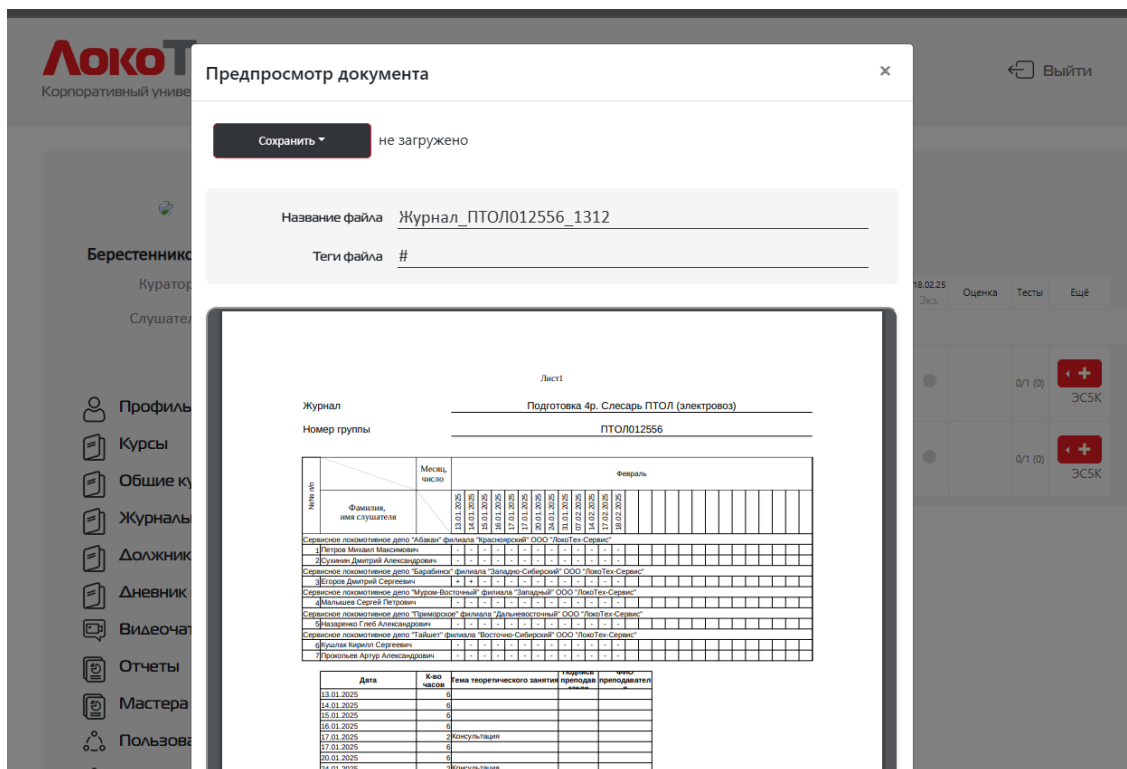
ЛокоТ
Корпоративный униве

Выйти

Берестеннико
Куратор
Слушател

Профиль
Курсы
Общие ку
Журналы
Должник
Дневник
Видеочат
Отчеты
Мастера
Пользова

18.02.25 Экз.
Оценка
Тесты
Ещё

0/1 (0)
ЭС5К
0/1 (0)
ЭС5К

Предпросмотр документа
×

Сохранить
не загружено

Название файла Журнал_ПТОЛ012556_1312
Теги файла #

Лист1

Журнал Подготовка 4р. Слесарь ПТОЛ (электровоз)
Номер группы ПТОЛ012556

| №№ п/п | Фамилия, имя слушателя | Месяц, число | Февраль |
|---|---|---|---|
| | | | 13.01.2025 14.01.2025 15.01.2025 16.01.2025 17.01.2025 17.01.2025 20.01.2025 24.01.2025 31.01.2025 07.02.2025 14.02.2025 17.02.2025 18.02.2025 |
| Сервисное локомотивное депо "Абакан" филиала "Красноярский" ООО "ЛокоТех-Сервис" | | | |
| 1 | Петров Михаил Максимович | | - - - - - - - - - - - - - |
| 2 | Сухинин Дмитрий Александрович | | - - - - - - - - - - - - - |
| Сервисное локомотивное депо "Барабинск" филиала "Западно-Сибирский" ООО "ЛокоТех-Сервис" | | | |
| 3 | Егоров Дмитрий Сергеевич | | + + - - - - - - - - - - - |
| Сервисное локомотивное депо "Муром-Восточный" филиала "Западный" ООО "ЛокоТех-Сервис" | | | |
| 4 | Мальшев Сергей Петрович | | - - - - - - - - - - - - - |
| Сервисное локомотивное депо "Приморское" филиала "Дальневосточный" ООО "ЛокоТех-Сервис" | | | |
| 5 | Назаренко Глеб Александрович | | - - - - - - - - - - - - - |
| Сервисное локомотивное депо "Тайшет" филиала "Восточно-Сибирский" ООО "ЛокоТех-Сервис" | | | |
| 6 | Кушлак Кирилл Сергеевич | | - - - - - - - - - - - - - |
| 7 | Прокопьев Артур Александрович | | - - - - - - - - - - - - - |

| Дата | К-во часов | Тема теоретического занятия | Подпись преподавателя | ФИО преподавателя |
|---|---|---|---|---|
| 13.01.2025 | 6 | | | |
| 14.01.2025 | 6 | | | |
| 15.01.2025 | 6 | | | |
| 16.01.2025 | 6 | | | |
| 17.01.2025 | 2 | Консультация | | |
| 17.01.2025 | 6 | | | |
| 20.01.2025 | 6 | | | |
| 24.01.2025 | 2 | Консультация | | |